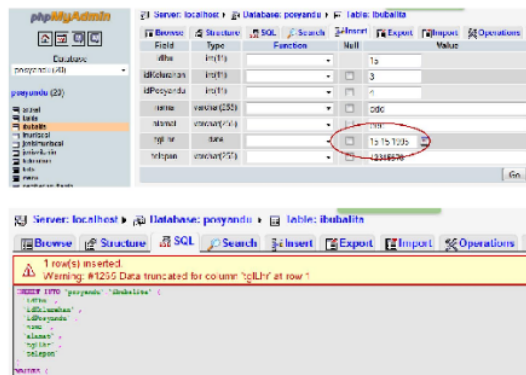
phpMyAdmin

Database
posyandu (20)

posyandu (20)

anak
balita
ibubalita
imunisasi
jenisimunisasi
kelurahan
kms
menu

Server: localhost ▸ Database: posyandu ▸ Table: ibubalita

Browse Structure SQL Search Insert Export Import Operations

| Field | Type | Function | Null | Value |
|---|---|---|---|---|
| idIbu | int(11) | | | 15 |
| idKelurahan | int(11) | | | 3 |
| idPosyandu | int(11) | | | 1 |
| nama | varchar(255) | | | dde |
| alamat | varchar(255) | | | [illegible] |
| tglLhr | date | | | 15-15-1995 |
| telepon | varchar(255) | | | 12345678 |

Go

Server: localhost ▸ Database: posyandu ▸ Table: ibubalita

Browse Structure SQL Search Insert Export Import Operations

1 row(s) inserted.
Warning: #1265 Data truncated for column 'tglLhr' at row 1

INSERT INTO `posyandu`.`ibubalita` (
`idIbu` ,
`idKelurahan` ,
`idPosyandu` ,
`nama` ,
`alamat` ,
`tglLhr` ,
`telepon`
)
VALUES (